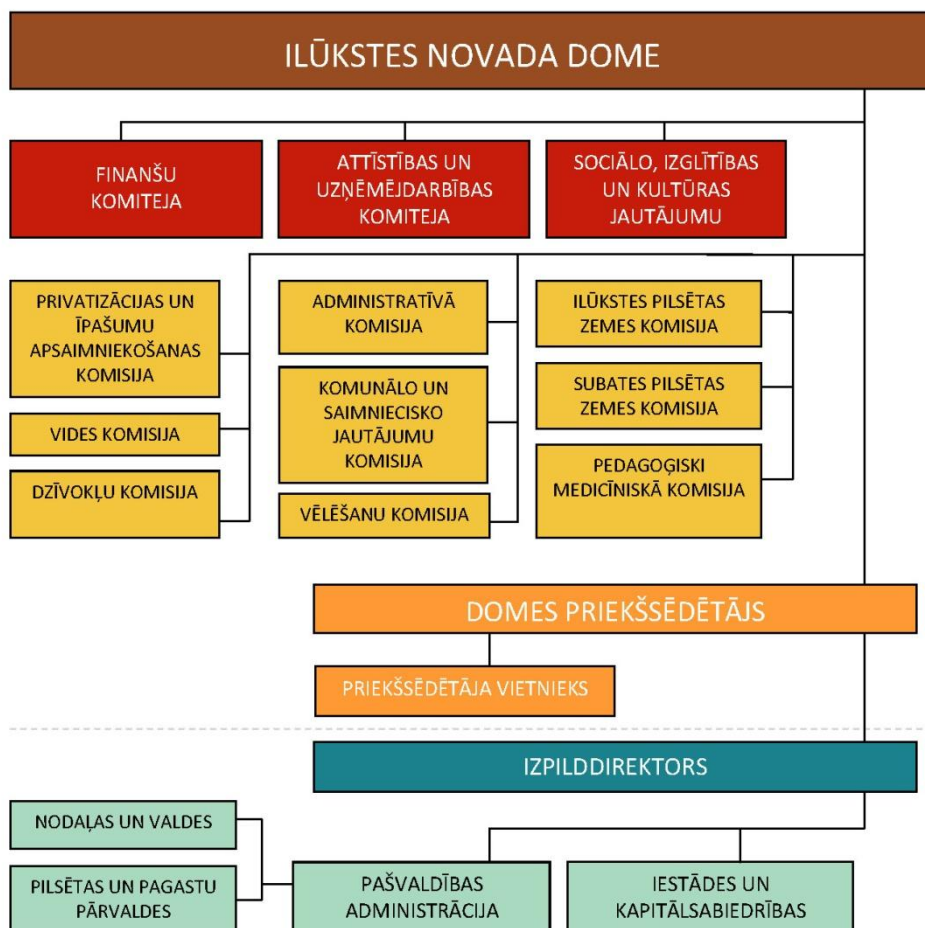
ILŪKSTES NOVADA DOME

FINANŠU KOMITEJA

ATTĪSTĪBAS UN UZŅĒMĒJDARBĪBAS KOMITEJA

SOCIĀLO, IZGLĪTĪBAS UN KULTŪRAS JAUTĀJUMU

PRIVATIZĀCIJAS UN ĪPAŠUMU APSAIMNIEKOŠANAS KOMISIJA

VIDES KOMISIJA

DZĪVOKĻU KOMISIJA

ADMINISTRATĪVĀ KOMISIJA

KOMUNĀLO UN SAIMNIECISKO JAUTĀJUMU KOMISIJA

VĒLĒŠANU KOMISIJA

ILŪKSTES PILSĒTAS ZEMES KOMISIJA

SUBATES PILSĒTAS ZEMES KOMISIJA

PEDAGOĢISKI MEDICĪNISKĀ KOMISIJA

DOMES PRIEKŠSĒDĒTĀJS

PRIEKŠSĒDĒTĀJA VIETNIEKS

IZPILDDIREKTORS

NODAĻAS UN VALDES

PILSĒTAS UN PAGASTU PĀRVALDES

PAŠVALDĪBAS ADMINISTRĀCIJA

IESTĀDES UN KAPITĀLSABIEDRĪBAS